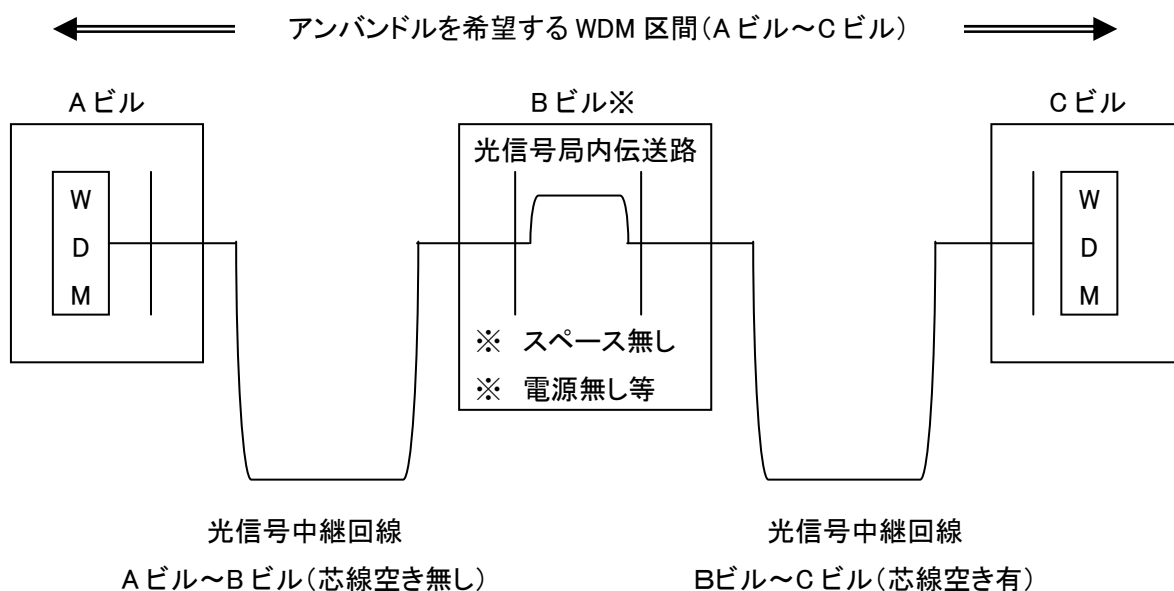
アンバンドルを希望する WDM 区間(Aビル～Cビル)

Aビル

W
D
M

Bビル※

光信号局内伝送路

※ スペース無し
※ 電源無し等

Cビル

W
D
M

光信号中継回線
Aビル～Bビル(芯線空き無し)

光信号中継回線
Bビル～Cビル(芯線空き有)